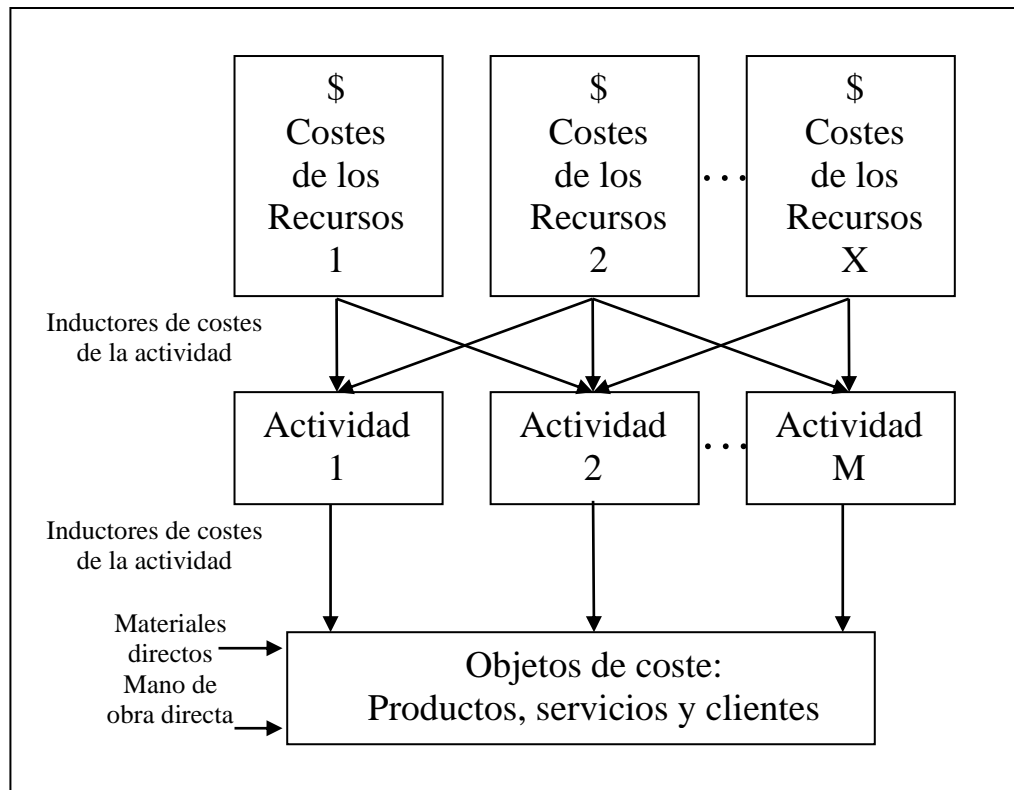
\$
Costes
de los
Recursos
1

\$
Costes
de los
Recursos
2

...

\$
Costes
de los
Recursos
X

Inductores de costes de la actividad

Actividad 1

Actividad 2

...

Actividad M

Inductores de costes de la actividad

Materiales directos

Mano de obra directa

Objetos de coste:
Productos, servicios y clientes